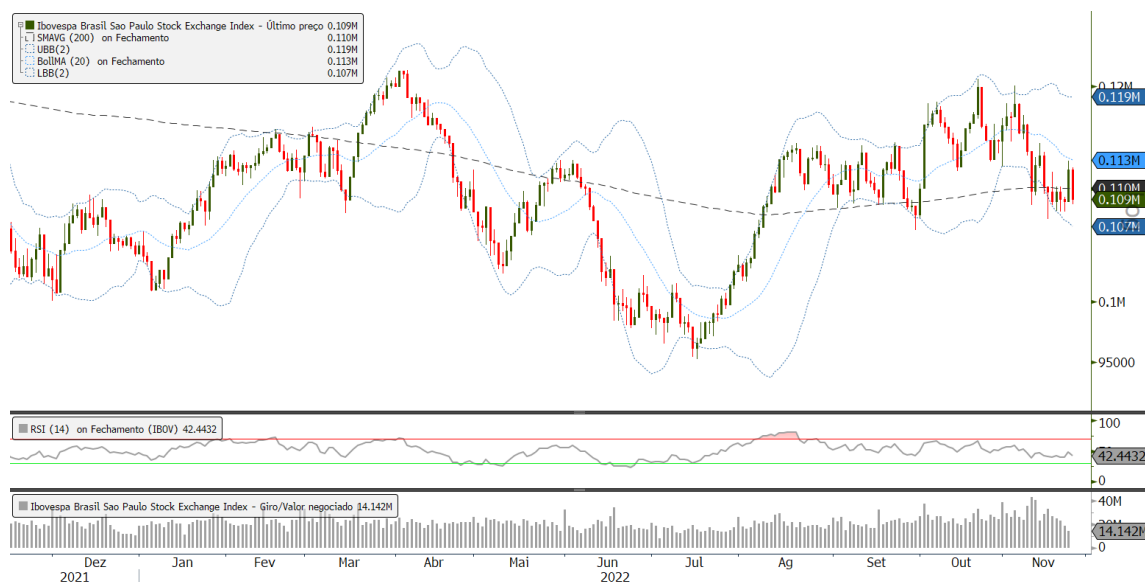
Ibovespa Brasil Sao Paulo Stock Exchange Index - Último preço 0.109M
SMAVG (200) on Fechamento 0.110M
UBB(2) 0.119M
BollMA (20) on Fechamento 0.113M
LBB(2) 0.107M

0.12M
0.119M
0.113M
0.110M
0.109M
0.107M
0.1M
95000

RSI (14) on Fechamento (IBOV) 42.4432
100
42.4432
0

Ibovespa Brasil Sao Paulo Stock Exchange Index - Giro/Valor negociado 14.142M
40M
20M
14.142M
0

Dez Jan Fev Mar Abr Mai Jun Jul Ago Set Out Nov
2021 2022